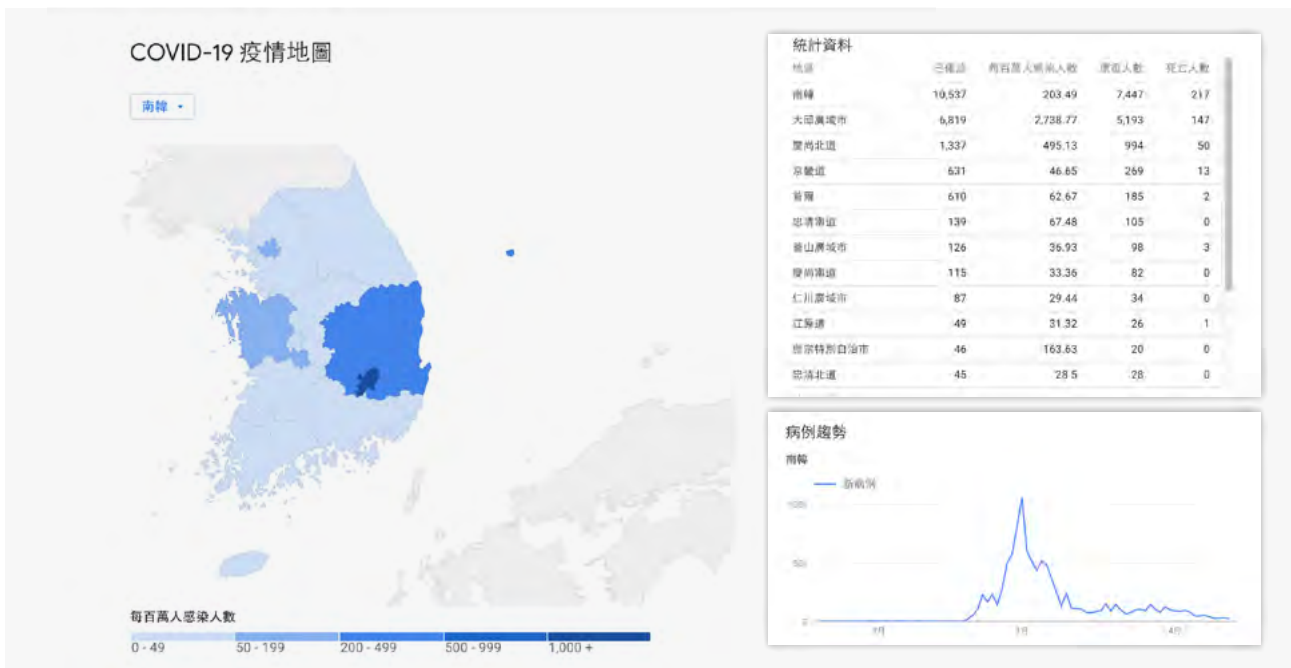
COVID-19 疫情地圖

南韓 ▾

每百萬人感染人數

0 - 49 50 - 199 200 - 499 500 - 999 1,000 +

統計資料

| 地區 | 已確診 | 每百萬人感染人數 | 康復人數 | 死亡人數 |
|---|---|---|---|---|
| 南韓 | 10,537 | 203.49 | 7,447 | 217 |
| 大邱廣域市 | 6,819 | 2,738.77 | 5,193 | 147 |
| 慶尚北道 | 1,337 | 495.13 | 994 | 50 |
| 京畿道 | 631 | 46.65 | 269 | 13 |
| 首爾 | 610 | 62.67 | 185 | 2 |
| 忠清南道 | 139 | 67.48 | 105 | 0 |
| 釜山廣域市 | 126 | 36.93 | 98 | 3 |
| 慶尚南道 | 115 | 33.36 | 82 | 0 |
| 仁川廣域市 | 87 | 29.44 | 34 | 0 |
| 江原道 | 49 | 31.32 | 26 | 1 |
| 世宗特別自治市 | 46 | 163.63 | 20 | 0 |
| 忠清北道 | 45 | 28.5 | 28 | 0 |

病例趨勢

南韓

新病例

1,000

500

0

2月 3月 4月